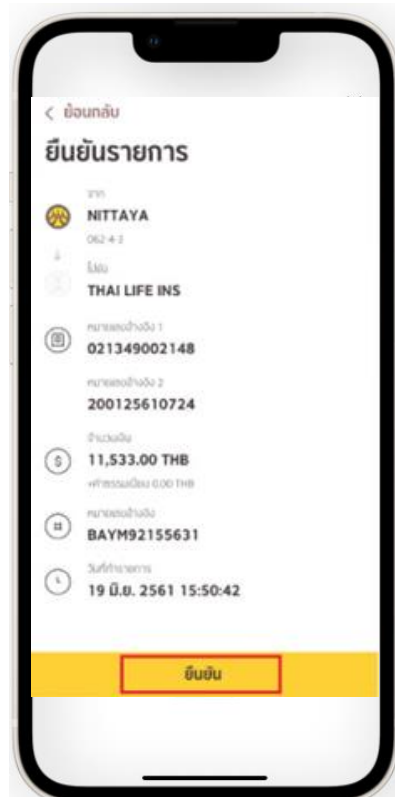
< ย้อนกลับ

ยืนยันรายการ

จาก
NITTAYA
062-4-3

ไปยัง
THAI LIFE INS

หมายเลขอ้างอิง 1
021349002148

หมายเลขอ้างอิง 2
200125610724

จำนวนเงิน
11,533.00 THB
ค่าธรรมเนียม 0.00 THB

หมายเลขอ้างอิง
BAYM92155631

วันที่ทำรายการ
19 มิ.ย. 2561 15:50:42

ยืนยัน